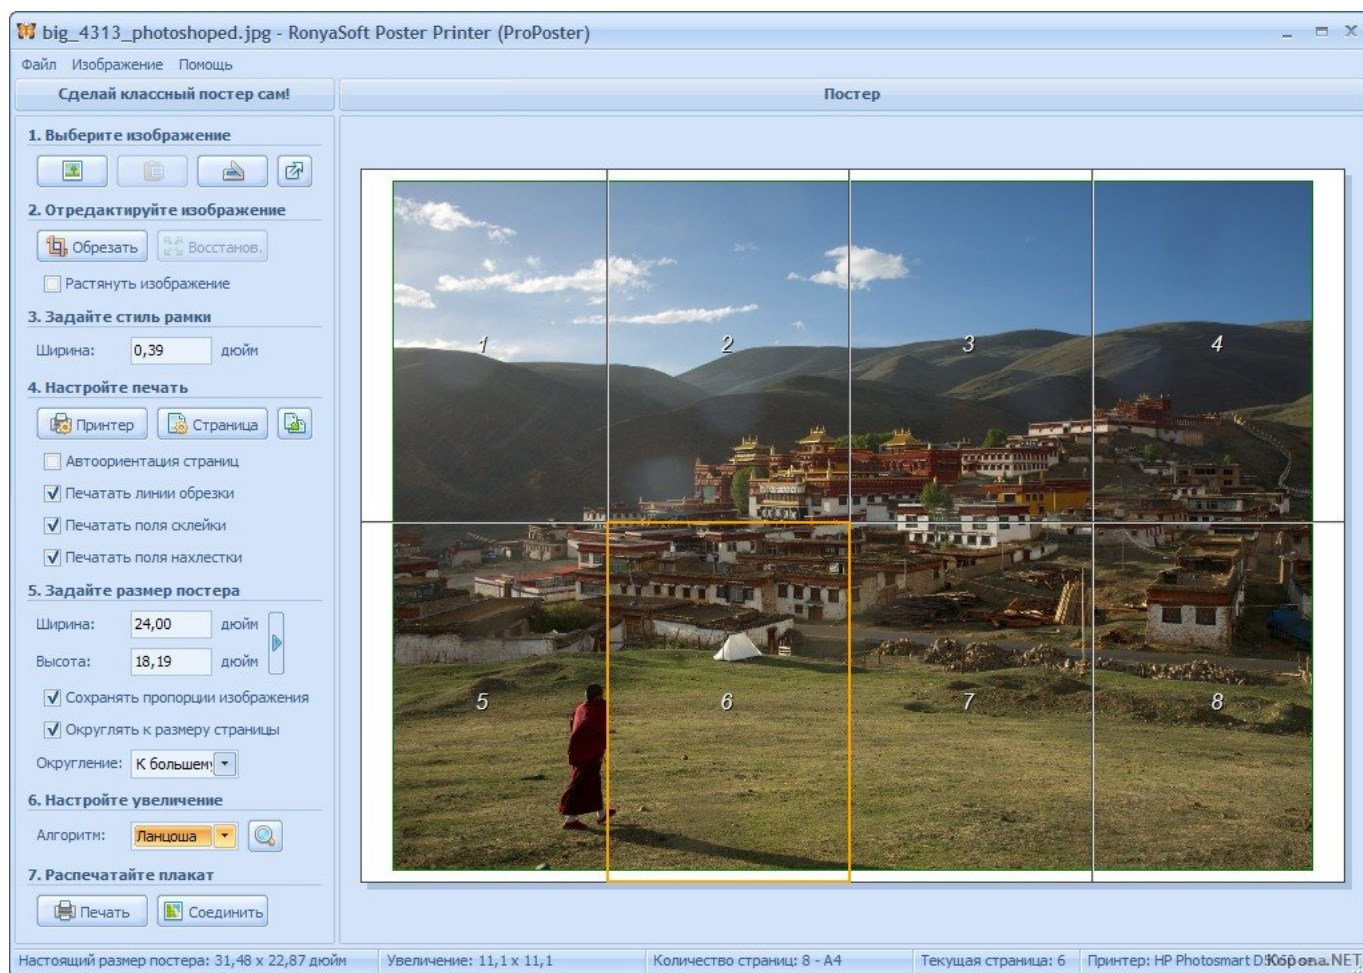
big_4313_photoshoped.jpg - RonyaSoft Poster Printer (ProPoster)

Файл Изображение Помощь

Сделай классный постер сам!

Постер

1. Выберите изображение

2. Отредактируйте изображение

Обрезать Восстанов.

Растянуть изображение

3. Задайте стиль рамки

Ширина: 0,39 дюйм

4. Настройте печать

Принтер Страница

Автоориентация страниц

Печатать линии обрезки

Печатать поля склейки

Печатать поля нахлестки

5. Задайте размер постера

Ширина: 24,00 дюйм

Высота: 18,19 дюйм

Сохранять пропорции изображения

Округлять к размеру страницы

Округление: К большему

6. Настройте увеличение

Алгоритм: Ланцоша

7. Распечатайте плакат

Печать Соединить

1 2 3 4 5 6 7 8

Настоящий размер постера: 31,48 x 22,87 дюйм | Увеличение: 11,1 x 11,1 | Количество страниц: 8 - A4 | Текущая страница: 6 | Принтер: HP Photosmart D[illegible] Korona.NET